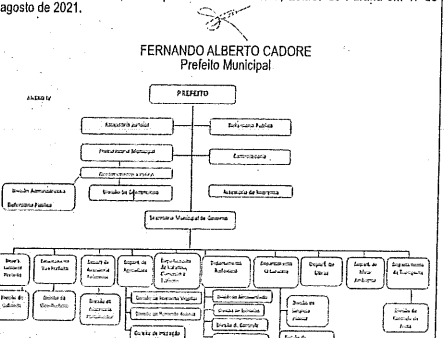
agosto de 2021.

FERNANDO ALBERTO CADORE
Prefeito Municipal

ANEXO IV

PREFEITO

Assessoria Jurídica

Defensoria Pública

Procuradoria Municipal

Controladoria

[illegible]

Divisão de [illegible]

Divisão Administrativa da Defensoria Pública

Assessoria de Imprensa

Secretaria Municipal de Governo

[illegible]

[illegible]

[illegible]

Departamento de Agricultura

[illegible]

Departamento de Referência

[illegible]

Departamento de Obras

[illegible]

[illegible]

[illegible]

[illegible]

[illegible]

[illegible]

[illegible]

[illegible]

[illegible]

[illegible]

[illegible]

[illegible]

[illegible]

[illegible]